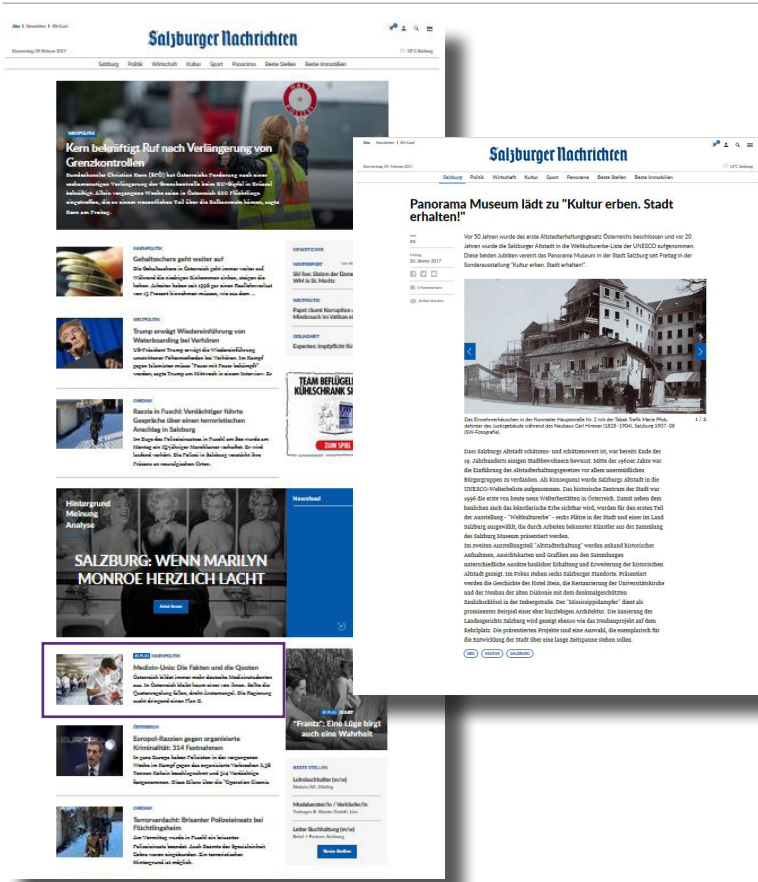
Abo | Newsletter | SN-Card

Salzburger Nachrichten

Donnerstag, 09. Februar 2017

12°C Salzburg

Salzburg Politik Wirtschaft Kultur Sport Panorama Beste Stellen Beste Immobilien

INNENPOLITIK
Kern bekräftigt Ruf nach Verlängerung von Grenzkontrollen

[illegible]

INNENPOLITIK
Gehaltsschere geht weiter auf
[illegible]

WELTPOLITIK
Trump erwägt Wiedereinführung von Waterboarding bei Verhören
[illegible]

CHRONIK
Razzia in Fuschl: Verdächtiger führte Gespräche über einen terroristischen Anschlag in Salzburg
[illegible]

NEWSTICKER
Ski fun: Slalom der Damen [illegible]
Papst räumt Korruption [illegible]
Experten: Impfpflicht für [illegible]

TEAM BEFLÜGELT KÜHLSCHRANK S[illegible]
ZUM SPIEL

Hintergrund
Meinung
Analyse

SALZBURG: WENN MARILYN MONROE HERZLICH LACHT

Newsfeed

SN PLUS INNENPOLITIK
Medizin-Unis: Die Fakten und die Quoten
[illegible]

SN PLUS
"Frantz": Eine Lüge birgt auch eine Wahrheit

ÖSTERREICH
Europol-Razzien gegen organisierte Kriminalität: 314 Festnahmen
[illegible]

CHRONIK
Terrorverdacht: Brisanter Polizeieinsatz bei Flüchtlingsheim
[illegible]

BESTE STELLEN
Lohnbuchhalter (m/w)
Modeberater/in / Verkäufer/in
Leiter Buchhaltung (m/w)
Beste Stellen

Abo | Newsletter | SN-Card

Salzburger Nachrichten

Donnerstag, 09. Februar 2017

12°C Salzburg

Salzburg Politik Wirtschaft Kultur Sport Panorama Beste Stellen Beste Immobilien

Panorama Museum lädt zu "Kultur erben. Stadt erhalten!"

SN

Freitag 20. Jänner 2017

0 Kommentare

Artikel drucken

Vor 50 Jahren wurde das erste Altstadterhaltungsgesetz Österreichs beschlossen und vor 20 Jahren wurde die Salzburger Altstadt in die Weltkulturerbe-Liste der UNESCO aufgenommen. Diese beiden Jubiläen vereint das Panorama Museum in der Stadt Salzburg seit Freitag in der Sonderausstellung "Kultur erben. Stadt erhalten!".

Das Einzelhendlerhäuschen in der Neustädter Hauptstraße Nr. 2 mit der Tabak Trafik Marie Pfob, dahinter das Justizgebäude während des Neubaus Carl Hinterer (1828-1904), Salzburg 1907-08 (SN-Fotografie).

1 / 2

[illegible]

SBG KULTUR SALZBURG